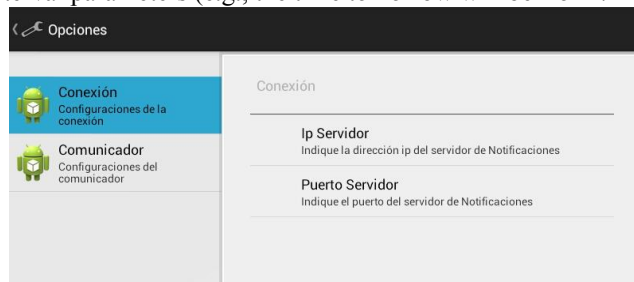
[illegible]

Opciones

Conexión
Configuraciones de la conexión

Comunicador
Configuraciones del comunicador

Conexión

Ip Servidor
Indique la dirección ip del servidor de Notificaciones

Puerto Servidor
Indique el puerto del servidor de Notificaciones